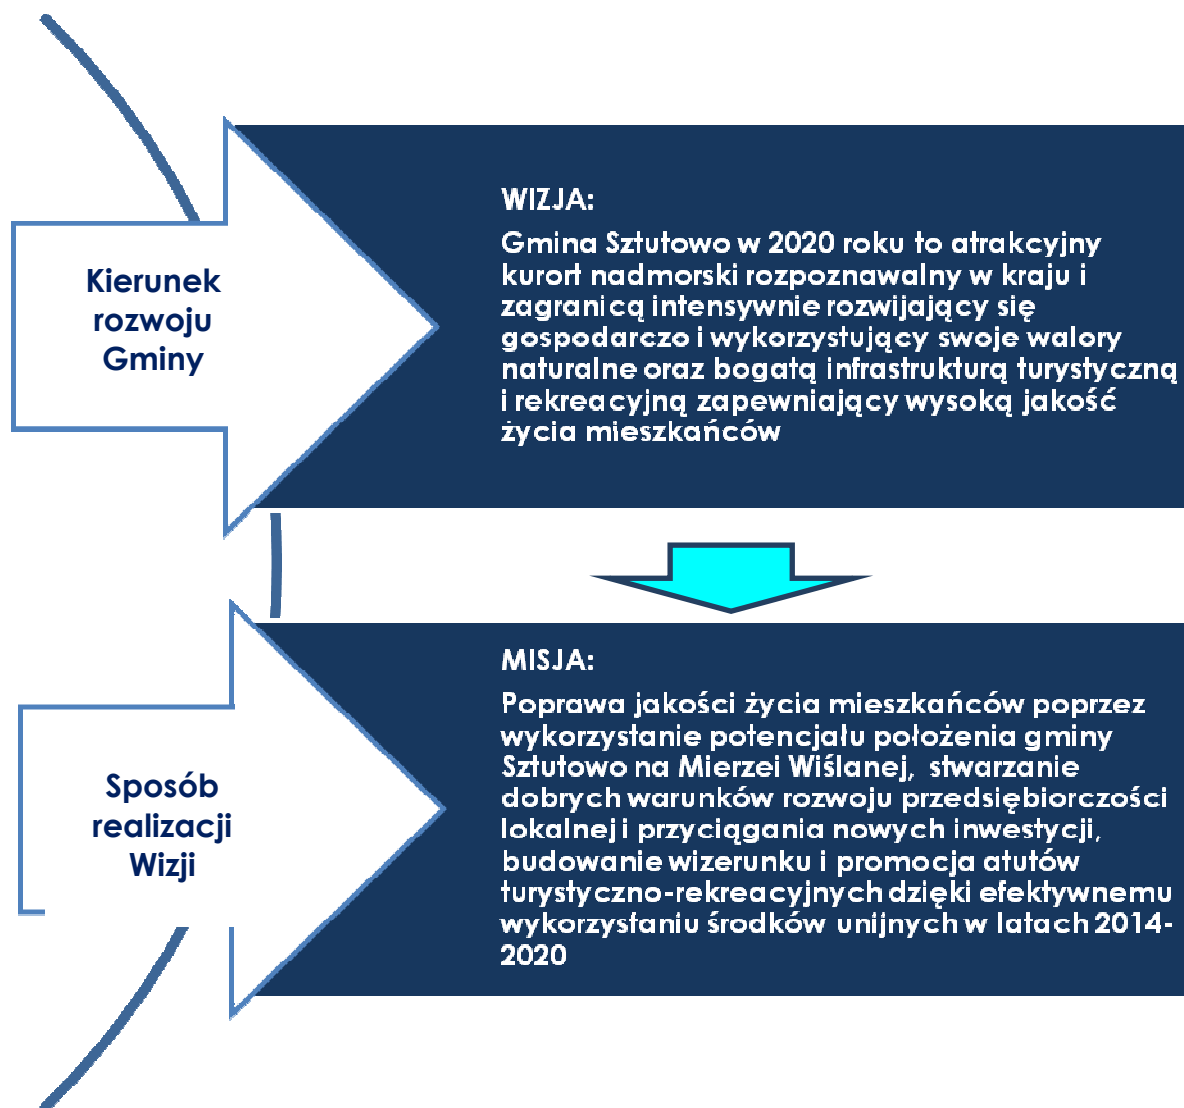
Kierunek rozwoju Gminy

WIZJA:

Gmina Sztutowo w 2020 roku to atrakcyjny kurort nadmorski rozpoznawalny w kraju i zagranicą intensywnie rozwijający się gospodarczo i wykorzystujący swoje walory naturalne oraz bogatą infrastrukturą turystyczną i rekreacyjną zapewniający wysoką jakość życia mieszkańców

Sposób realizacji Wizji

MISJA:

Poprawa jakości życia mieszkańców poprzez wykorzystanie potencjału położenia gminy Sztutowo na Mierzei Wiślanej, stwarzanie dobrych warunków rozwoju przedsiębiorczości lokalnej i przyciągania nowych inwestycji, budowanie wizerunku i promocja atutów turystyczno-rekreacyjnych dzięki efektywnemu wykorzystaniu środków unijnych w latach 2014-2020